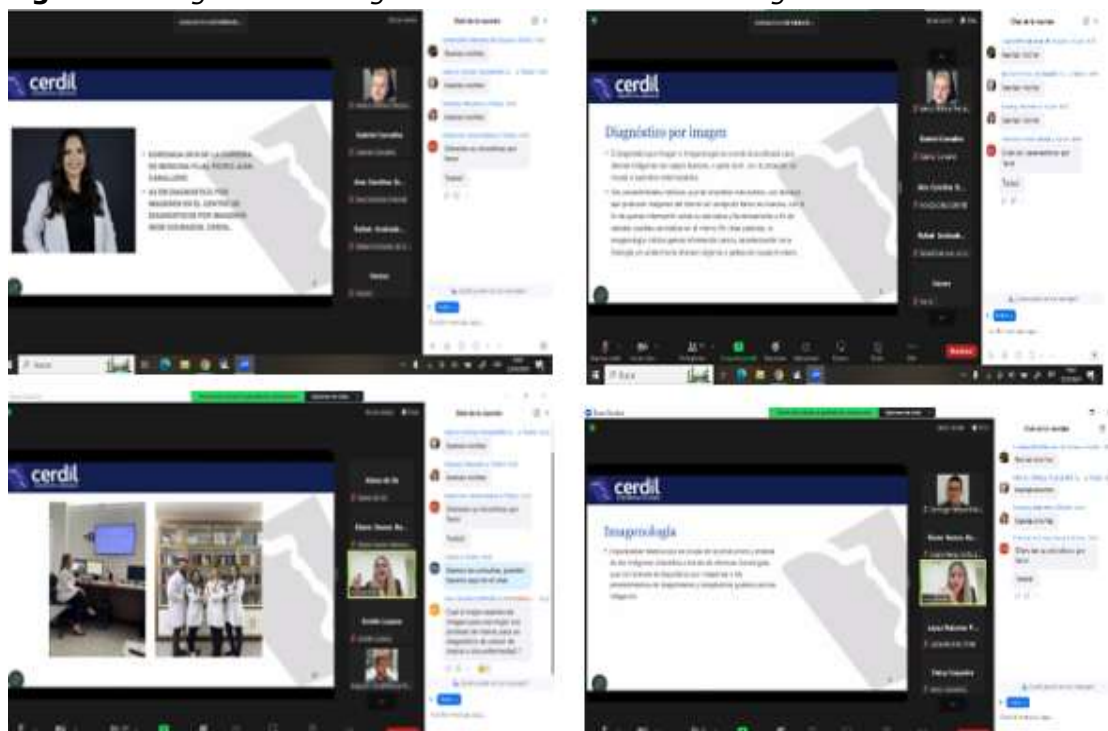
cerdil

• EGRESADA DE LA CARRERA DE MEDICINA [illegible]
• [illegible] DIAGNÓSTICO POR IMAGENES EN EL CENTRO DE DIAGNÓSTICO POR IMAGENES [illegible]

Chat de la reunión

Buenas noches

Buenas noches

Buenas noches

Silencian su micrófono por favor

Gracias

cerdil

Diagnóstico por Imagen

Chat de la reunión

cerdil

Chat de la reunión

Buenas noches

Buenas noches

Silencian su micrófono por favor

Gracias

cerdil

Imagenología

Chat de la reunión

Buenas noches

Buenas noches

Silencian su micrófono por favor

Gracias